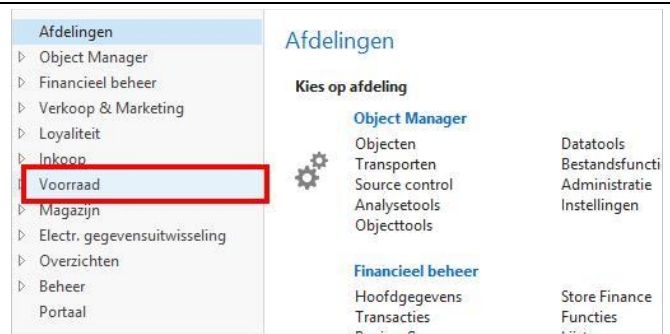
Afdelingen
Object Manager
Financieel beheer
Verkoop & Marketing
Loyaliteit
Inkoop
Voorraad
Magazijn
Electr. gegevensuitwisseling
Overzichten
Beheer
Portaal

Afdelingen

Kies op afdeling

Object Manager

| | |
|---|---|
| Objecten | Datatools |
| Transporten | Bestandsfuncti |
| Source control | Administratie |
| Analysetools | Instellingen |
| Objecttools | |

Financieel beheer

| | |
|---|---|
| Hoofdgegevens | Store Finance |
| Transacties | Functies |